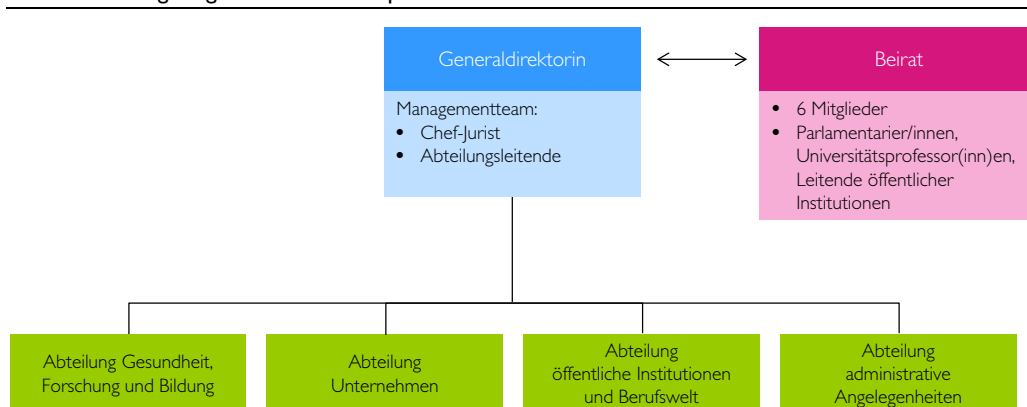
Generaldirektorin

Managementteam:
- Chef-Jurist
- Abteilungsleitende

Beirat

- 6 Mitglieder
- Parlamentarier/innen, Universitätsprofessor(inn)en, Leitende öffentlicher Institutionen

Abteilung Gesundheit, Forschung und Bildung

Abteilung Unternehmen

Abteilung öffentliche Institutionen und Berufswelt

Abteilung administrative Angelegenheiten